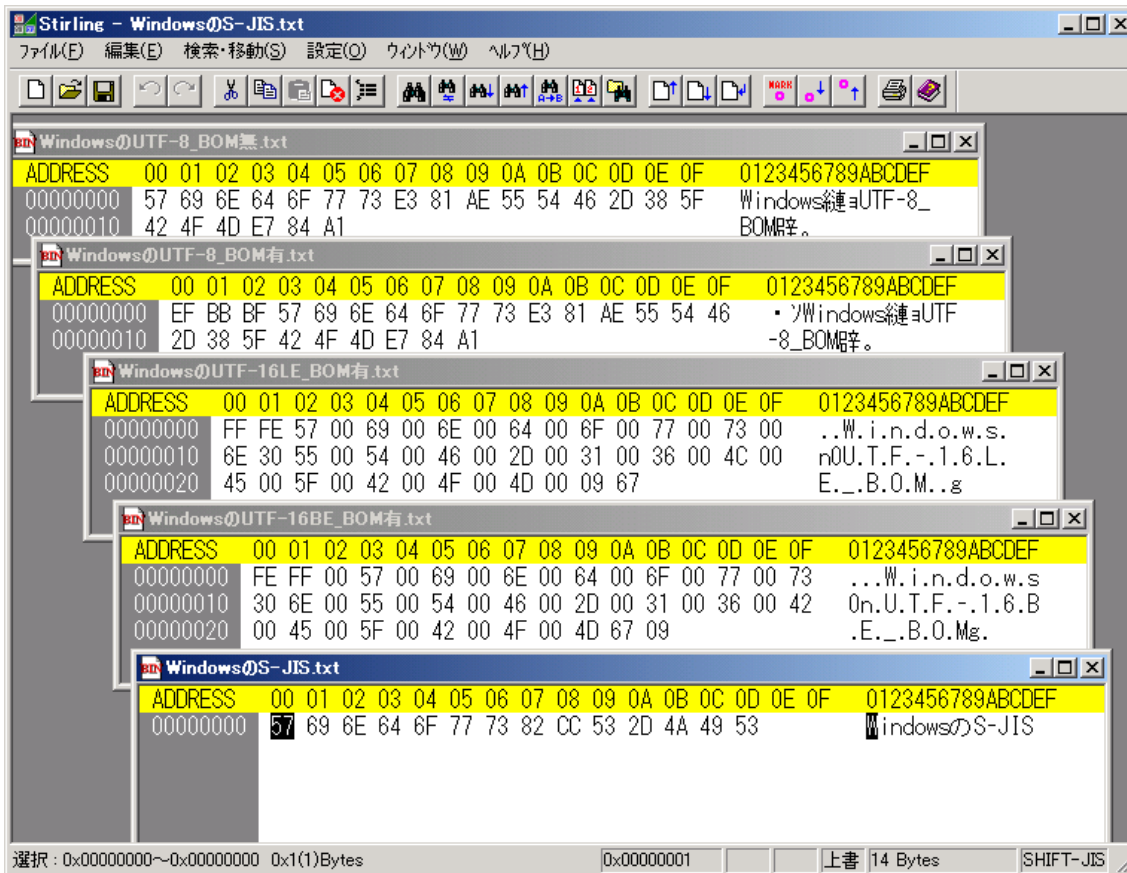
Stirling - WindowsのS-JIS.txt

ファイル(F) 編集(E) 検索・移動(S) 設定(O) ウィンドウ(W) ヘルプ(H)

WindowsのUTF-8_BOM無.txt

| ADDRESS | 00 01 02 03 04 05 06 07 08 09 0A 0B 0C 0D 0E 0F | 0123456789ABCDEF |
|---|---|---|
| 00000000 | 57 69 6E 64 6F 77 73 E3 81 AE 55 54 46 2D 38 5F | Windows縺ｮUTF-8_ |
| 00000010 | 42 4F 4D E7 84 A1 | BOM辟。 |

WindowsのUTF-8_BOM有.txt

| ADDRESS | 00 01 02 03 04 05 06 07 08 09 0A 0B 0C 0D 0E 0F | 0123456789ABCDEF |
|---|---|---|
| 00000000 | EF BB BF 57 69 6E 64 6F 77 73 E3 81 AE 55 54 46 | ・ｿWindows縺ｮUTF |
| 00000010 | 2D 38 5F 42 4F 4D E7 84 A1 | -8_BOM辟。 |

WindowsのUTF-16LE_BOM有.txt

| ADDRESS | 00 01 02 03 04 05 06 07 08 09 0A 0B 0C 0D 0E 0F | 0123456789ABCDEF |
|---|---|---|
| 00000000 | FF FE 57 00 69 00 6E 00 64 00 6F 00 77 00 73 00 | ..W.i.n.d.o.w.s. |
| 00000010 | 6E 30 55 00 54 00 46 00 2D 00 31 00 36 00 4C 00 | n0U.T.F.-.1.6.L. |
| 00000020 | 45 00 5F 00 42 00 4F 00 4D 00 09 67 | E._.B.O.M..g |

WindowsのUTF-16BE_BOM有.txt

| ADDRESS | 00 01 02 03 04 05 06 07 08 09 0A 0B 0C 0D 0E 0F | 0123456789ABCDEF |
|---|---|---|
| 00000000 | FE FF 00 57 00 69 00 6E 00 64 00 6F 00 77 00 73 | ...W.i.n.d.o.w.s |
| 00000010 | 30 6E 00 55 00 54 00 46 00 2D 00 31 00 36 00 42 | 0n.U.T.F.-.1.6.B |
| 00000020 | 00 45 00 5F 00 42 00 4F 00 4D 67 09 | .E._.B.O.Mg. |

WindowsのS-JIS.txt

| ADDRESS | 00 01 02 03 04 05 06 07 08 09 0A 0B 0C 0D 0E 0F | 0123456789ABCDEF |
|---|---|---|
| 00000000 | 57 69 6E 64 6F 77 73 82 CC 53 2D 4A 49 53 | WindowsのS-JIS |

選択：0x00000000～0x00000000 0x1(1)Bytes | 0x00000001 | 上書 | 14 Bytes | SHIFT-JIS